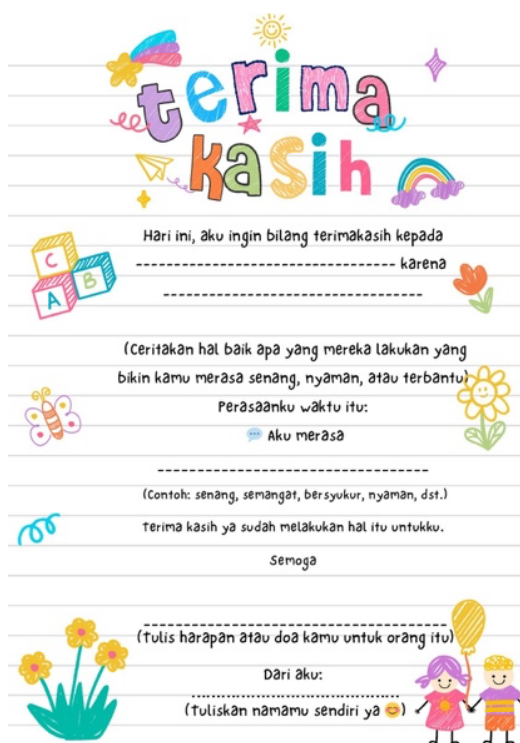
terima kasih

C
A B

Hari ini, aku ingin bilang terimakasih kepada ------------------------------------ karena ------------------------------------

(Ceritakan hal baik apa yang mereka lakukan yang bikin kamu merasa senang, nyaman, atau terbantu)

Perasaanku waktu itu:

💬 Aku merasa

------------------------------------

(Contoh: senang, semangat, bersyukur, nyaman, dst.)

Terima kasih ya sudah melakukan hal itu untukku.

Semoga

------------------------------------

(Tulis harapan atau doa kamu untuk orang itu)

Dari aku:

....................................

(tuliskan namamu sendiri ya 😊)